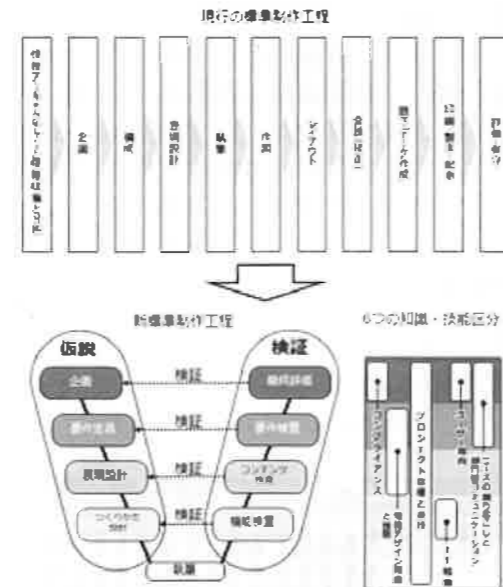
現行の編集制作工程

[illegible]

企画

構成

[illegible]

執筆

作図

レイアウト

組版（校正）

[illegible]作成

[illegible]

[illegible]

新編集制作工程

仮説

検証

企画

検証

総括評価

要件定義

検証

要件検証

表現設計

検証

コンテンツ検証

つくりかた設計

検証

機能検証

執筆

6つの知識・技能区分

コンプライアンス

プロジェクト管理と品質

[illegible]

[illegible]デザイン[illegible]

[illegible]

ニーズの把握と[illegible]ドキュメンテーション